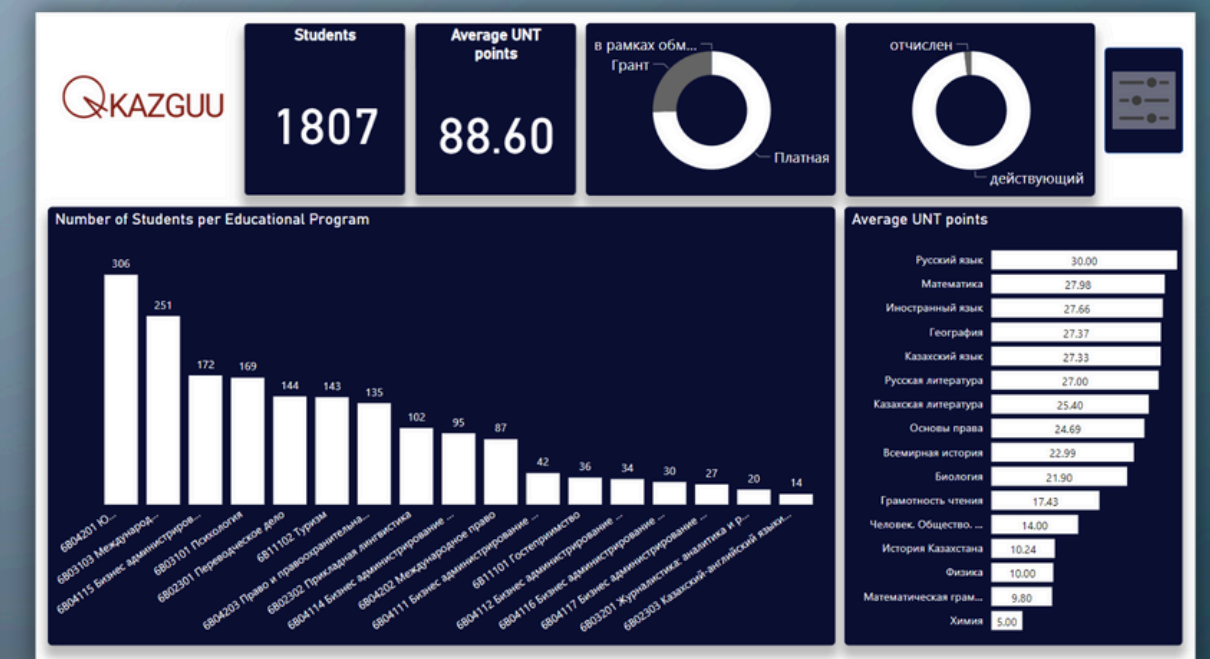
KAZGUU

Students
1807

Average UNT points
88.60

в рамках обм...
Грант
Платная

отчислен
действующий

Number of Students per Educational Program

306
251
172
169
144
143
135
102
95
87
42
36
34
30
27
20
14

6В04201 Ю...
6В03103 Международ...
6В04115 Бизнес администриров...
6В03101 Психология
6В02301 Переводческое дело
6В11102 Туризм
6В04203 Право и правоохранительна...
6В02302 Прикладная лингвистика
6В04114 Бизнес администрирование ...
6В04202 Международное право
6В04111 Бизнес администрирование ...
6В11101 Гостеприимство
6В04112 Бизнес администрирование ...
6В04116 Бизнес администрирование ...
6В04117 Бизнес администрирование ...
6В03201 Журналистика: аналитика и р...
6В02303 Казахский-английский языки...

Average UNT points

| | |
|---|---|
| Русский язык | 30.00 |
| Математика | 27.98 |
| Иностранный язык | 27.66 |
| География | 27.37 |
| Казахский язык | 27.33 |
| Русская литература | 27.00 |
| Казахская литература | 25.40 |
| Основы права | 24.69 |
| Всемирная история | 22.99 |
| Биология | 21.90 |
| Грамотность чтения | 17.43 |
| Человек. Общество. ... | 14.00 |
| История Казахстана | 10.24 |
| Физика | 10.00 |
| Математическая грам... | 9.80 |
| Химия | 5.00 |